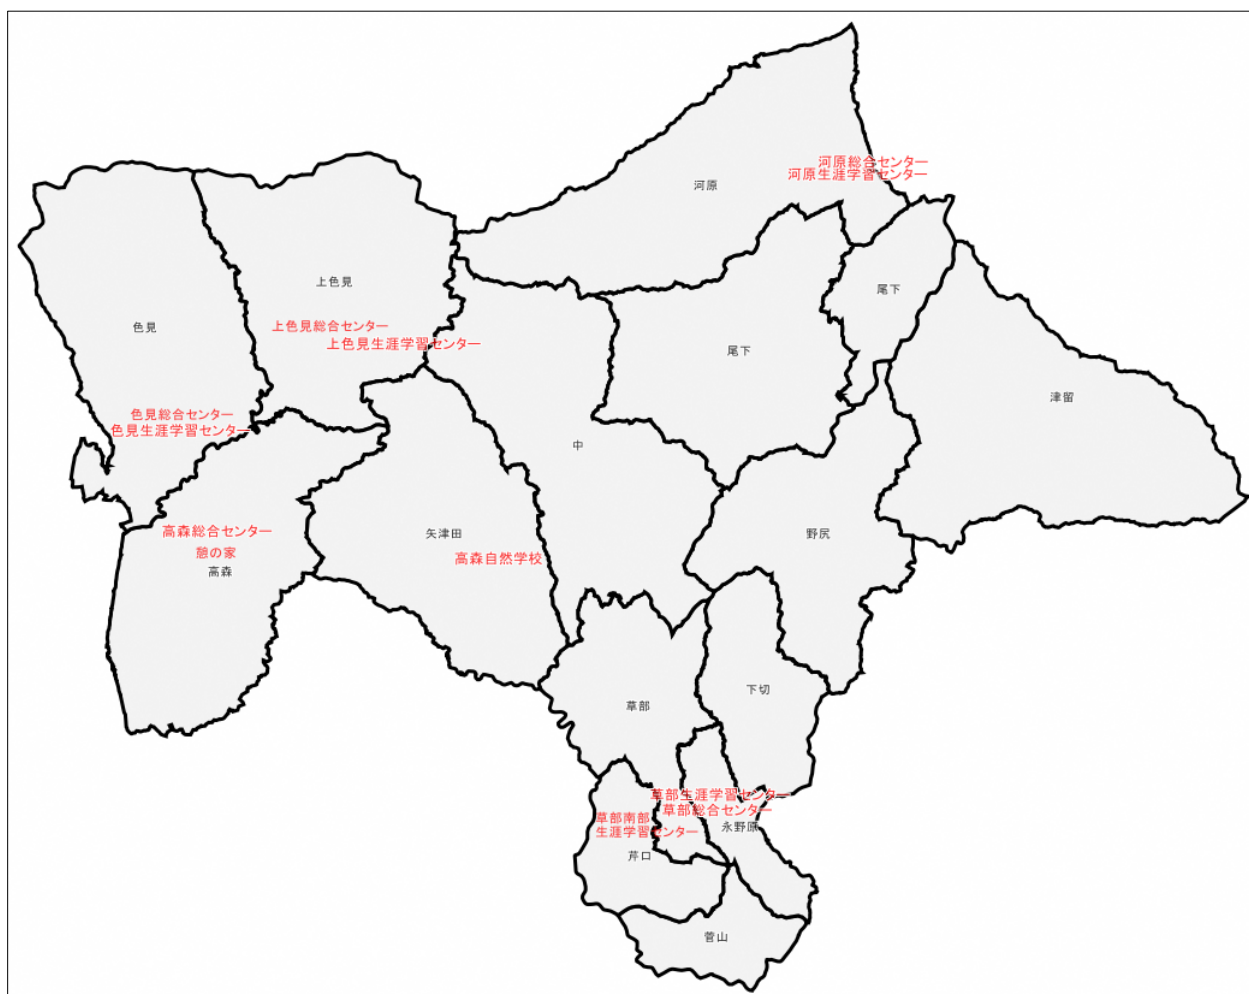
河原総合センター
河原生涯学習センター
河原

上色見
上色見総合センター
上色見生涯学習センター

色見
色見総合センター
色見生涯学習センター

尾下
尾下
津留
中

矢津田
高森自然学校

高森総合センター
憩の家
高森

野尻
下切
草部
草部生涯学習センター
草部総合センター
草部南部
生涯学習センター
永野原
芹口
菅山